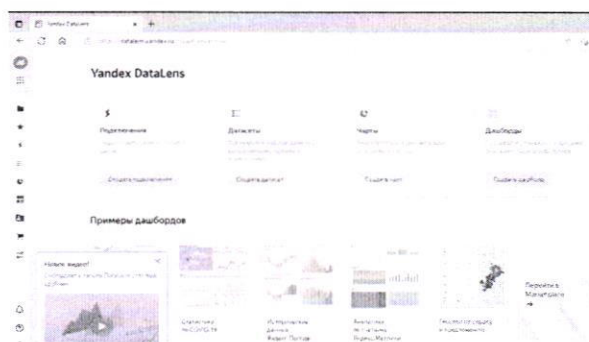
Yandex DataLens

datalens.yandex.ru

Yandex DataLens

Подключения

Создать подключение

Датасеты

Создать датасет

Чарты

Создать чарт

Дашборды

Создать дашборд

Примеры дашбордов

Новое видео!
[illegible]

Статистика по COVID-19

Исторические данные Яндекс. Погоды

Аналитика по магазину Яндекс.Маркет

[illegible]

Перейти в Маркетплейс
→